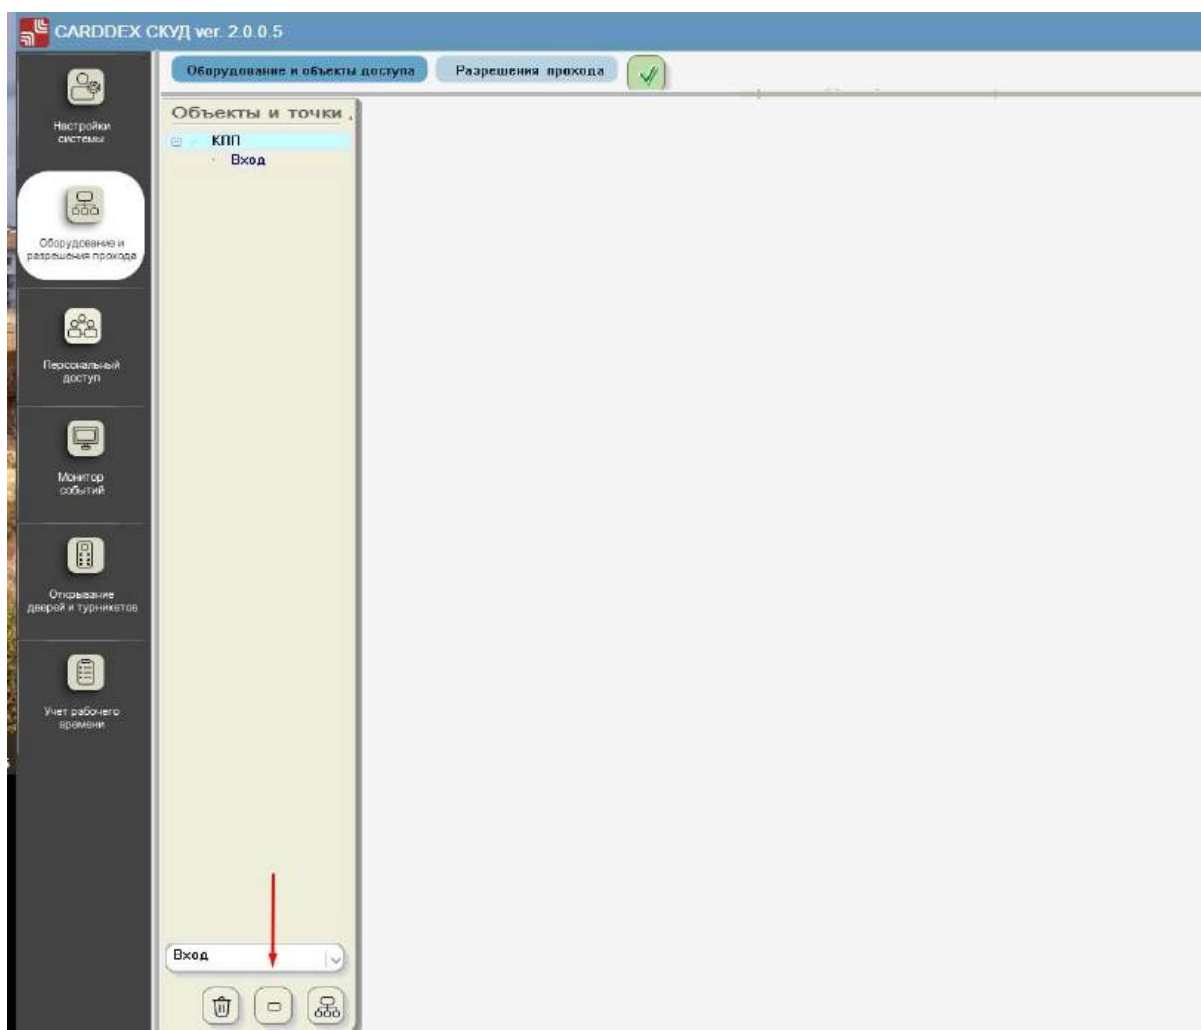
CARDDEX СКУД ver. 2.0.0.5

Настройки системы

Оборудование и разрешения прохода

Персональный доступ

Монитор событий

Открывание дверей и турникетов

Учет рабочего времени

Оборудование и объекты доступа

Разрешения прохода

Объекты и точки

КПП

Вход

Вход